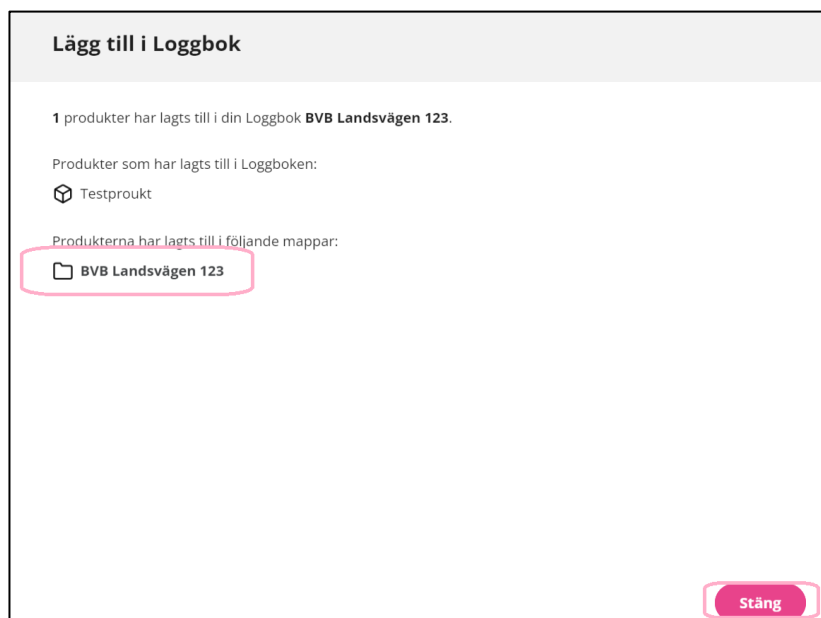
Lägg till i Loggbok

1 produkter har lagts till i din Loggbok BVB Landsvägen 123.

Produkter som har lagts till i Loggboken:

Testproukt

Produkterna har lagts till i följande mappar:

BVB Landsvägen 123

Stäng